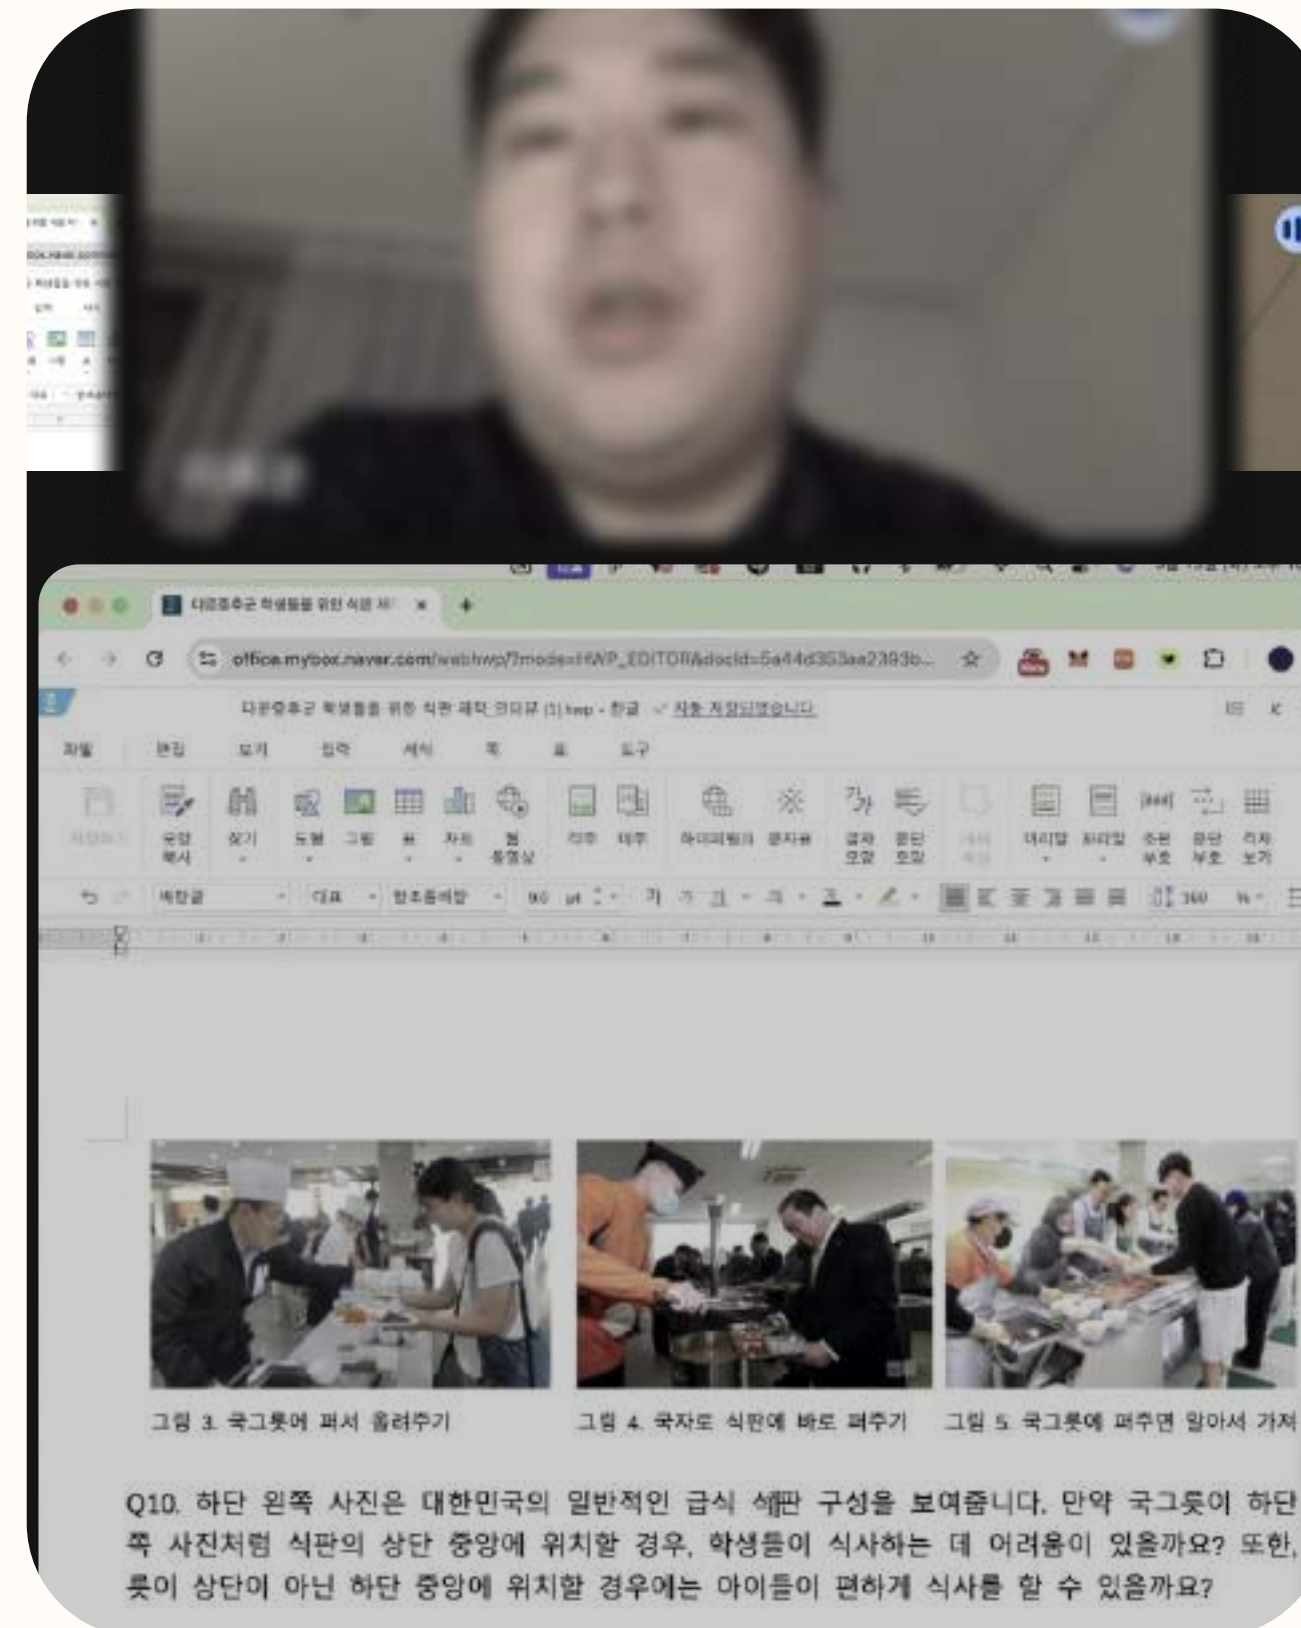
다문화주교 학생들을 위한 식판 제 ×

office.mybox.naver.com/webhwp/?mode=HWP_EDITOR&docId=5a44d353ae2393b...

다문화주교 학생들을 위한 식판 제작_인터뷰 (1).hwp - 한글 ✓ 자동 저장되었습니다

파일 편집 보기 입력 서식 쪽 표 도구

저장하기 모양 복사 찾기 도형 그림 표 차트 웹 동영상 각주 미주 하이퍼링크 문자표 글자 모양 문단 모양 머리말 꼬리말 쪽번호 문단 번호 격자 보기

바탕글 대표 함초롬바탕 9.0 pt 160 %

그림 3. 국그릇에 퍼서 올려주기

그림 4. 국자로 식판에 바로 퍼주기

그림 5. 국그릇에 퍼주면 알아서 가져

Q10. 하단 왼쪽 사진은 대한민국의 일반적인 급식 식판 구성을 보여줍니다. 만약 국그릇이 하단 쪽 사진처럼 식판의 상단 중앙에 위치할 경우, 학생들이 식사하는 데 어려움이 있을까요? 또한, 릇이 상단이 아닌 하단 중앙에 위치할 경우에는 아이들이 편하게 식사를 할 수 있을까요?